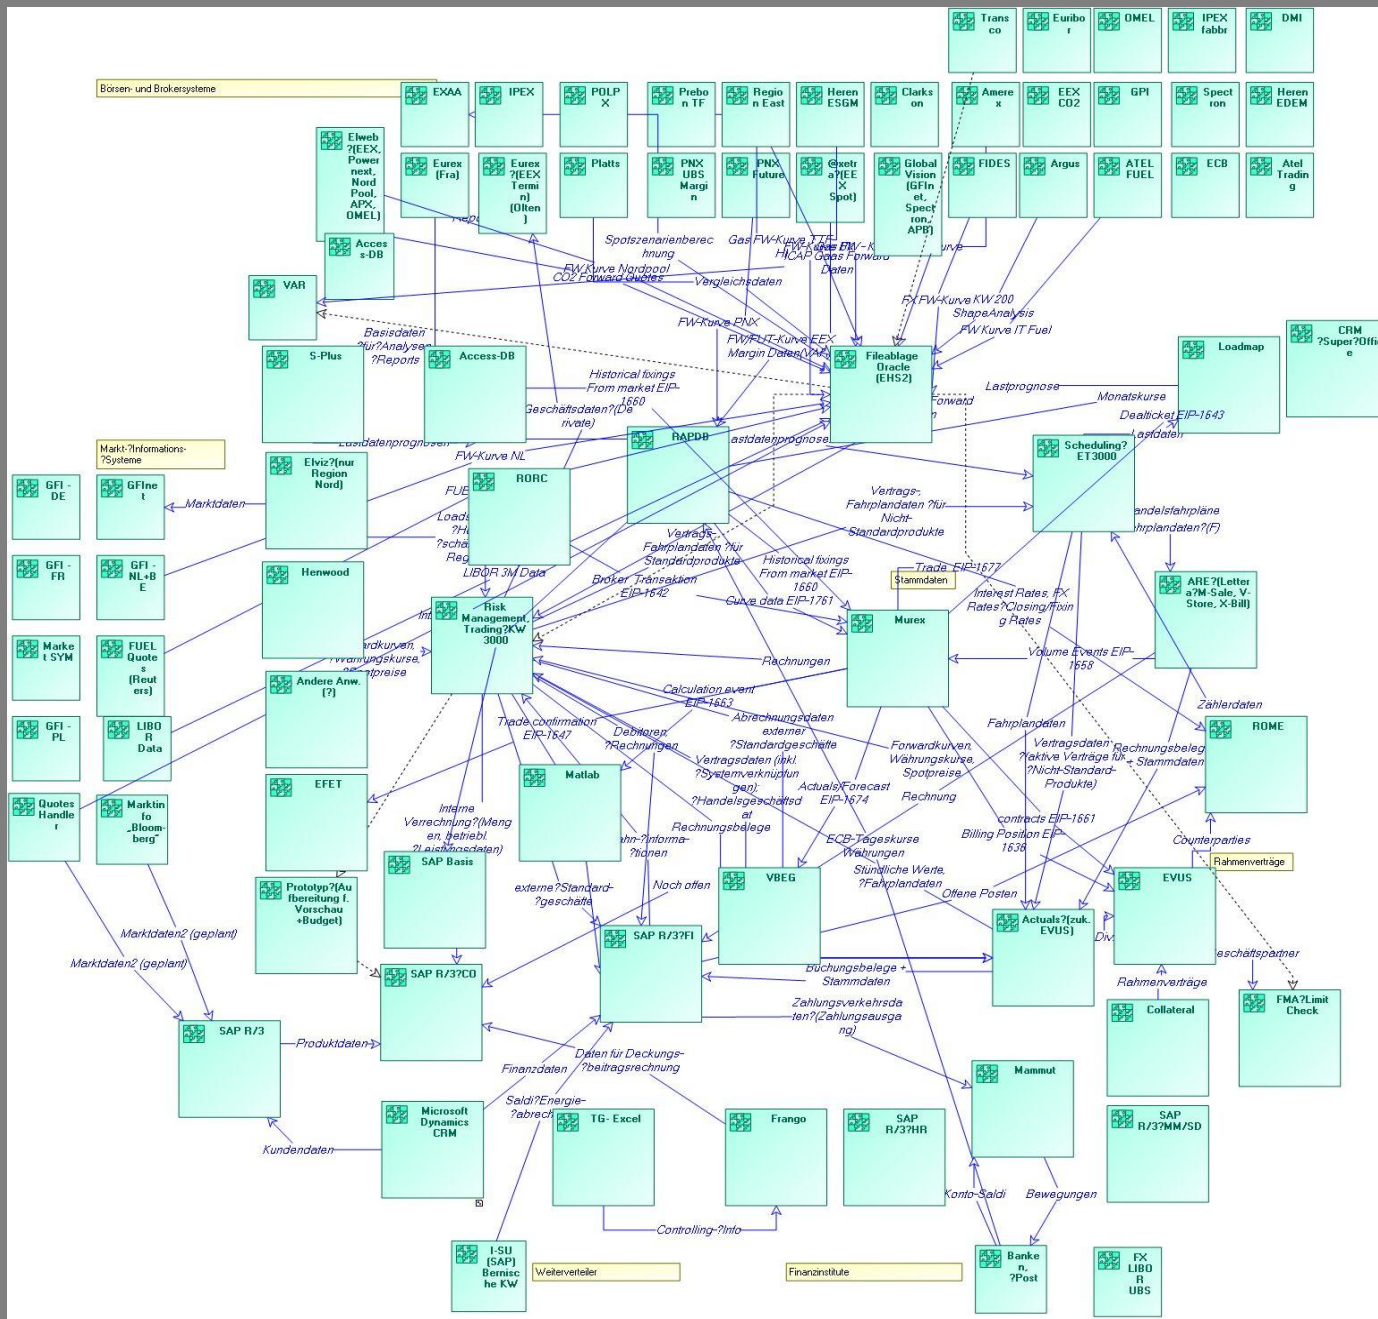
Trans co
Euribo r
OMEL
IPEX fabbr
DMI

Börsen- und Brokersysteme

EXAA
IPEX
POLP X
Prebo n TF
Regio n East
Heren ESGM
Clarks on
Amere x
EEX CO2
GPI
Spect ron
Heren EDEM

Elweb ?(EEX, Power next, Nord Pool, APX, OMEL)
Eurex (Fra)
Eurex ?(EEX Termi n) (Olten )
Platts
PNX UBS Margi n
PNX Future
@extr a?(EE X Spot)
Global Vision (GFIn et, Spect ron, APB)
FIDES
Argus
ATEL FUEL
ECB
Atel Tradin g

Acces s-DB
VAR
Spotszenarienberechnung
Gas FW-Kurve TTF
HICAP Gas Forward Daten
FW Kurve Nordpool
CO2 Forward Quotes
Vergleichsdaten
FX FW-Kurve KW 200
ShapeAnalysis
FW Kurve IT Fuel
Basisdaten ?für?Analysen ?Reports
FW-Kurve PNX
FW/FUT-Kurve EEX
Margin Daten(VaR)
S-Plus
Access-DB
Fileablage Oracle (EHS2)
CRM ?Super?Office
Loadmap
Historical fixings From market EIP-1660
Lastprognose
Monatskurse
Dealticket EIP-1643
Geschäftsdaten?(Derivate)
Forward
RAPDB
Lastdatenprognose
Lastdaten
Scheduling? ET3000
Markt-?Informations-?Systeme
Elviz?(nur Region Nord)
FW-Kurve NL
RORC
GFI - DE
GFIne t
Marktdaten
FUE
Loads
Vertrags-, Fahrplandaten ?für Nicht-Standardprodukte
Handelsfahrpläne
Fahrplandaten?(F)
GFI - FR
GFI - NL+BE
LIBOR 3M Data
Vertrags-,Fahrplandaten ?für Standardprodukte
Historical fixings From market EIP-1660
Trade EIP-1677
Stammdaten
ARE?(Letter a?M-Sale, V-Store, X-Bill)
Henwood
Broker Transaktion EIP-1642
Curve data EIP-1761
Interest Rates, FX Rates?Closing/Fixing Rates
Risk Management, Trading?KW 3000
Murex
Marke t SYM
FUEL Quotes (Reuters)
Andere Anw. (?)
Rechnungen
Volume Events EIP-1658
Calculation event EIP-1653
Zählerdaten
Abrechnungsdaten externer ?Standardgeschäfte
GFI - PL
LIBOR Data
Trade confirmation EIP-1647
Debitoren ?Rechnungen
Forwardkurven, Währungskurse, Spotpreise
Fahrplandaten
Vertragsdaten ?aktive Verträge für ?Nicht-Standard-Produkte)
Rechnungsbeleg + Stammdaten
ROME
Vertragsdaten (inkl. ?Systemverknüpfungen); ?Handelsgeschäftsdat
Actuals/Forecast EIP-1674
Rechnung
Quotes Handler
Marktinfo „Bloomberg"
EFET
Matlab
Interne Verrechnung?(Mengen, betriebl. ?Leistungsdaten)
Rechnungsbelege
ECB-Tageskurse Währungen
contracts EIP-1661
Billing Position EIP-1636
Counterparties
Rahmenverträge
SAP Basis
VBEG
Stündliche Werte, ?Fahrplandaten
EVUS
Prototyp?(Aufbereitung f. Vorschau +Budget)
externe?Standard?geschäfte
Noch offen
Offene Posten
Actuals?(zuk. EVUS)
Geschäftspartner
Marktdaten2 (geplant)
Marktdaten2 (geplant)
SAP R/3?CO
SAP R/3?FI
Buchungsbelege + Stammdaten
Rahmenverträge
FMA?Limit Check
SAP R/3
Produktdaten
Zahlungsverkehrsdaten?(Zahlungsausgang)
Collateral
Finanzdaten
Daten für Deckungs-?beitragsrechnung
Mammut
Saldi?Energie-?abrech
Microsoft Dynamics CRM
TG- Excel
Frango
SAP R/3?HR
SAP R/3?MM/SD
Kundendaten
Konto-Saldi
Bewegungen
Controlling-?Info
I-SU (SAP) Bernische KW
Weiterverteiler
Finanzinstitute
Banken, ?Post
FX LIBOR UBS